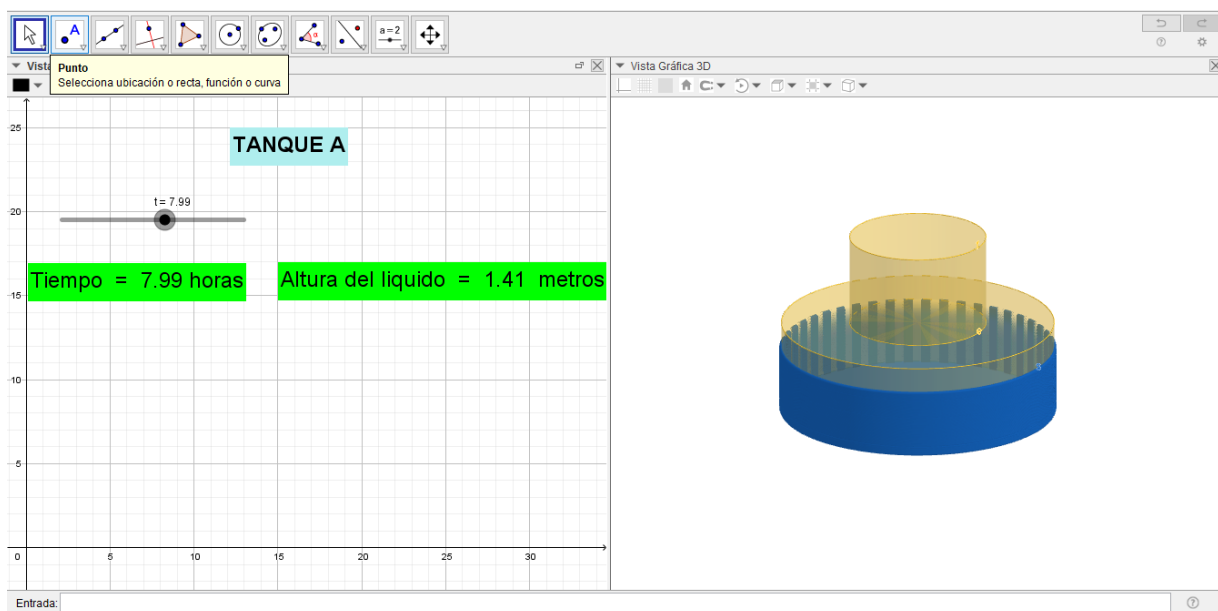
a = 2

Vista

Punto
Selecciona ubicación o recta, función o curva

Vista Gráfica 3D

TANQUE A

t = 7.99

Tiempo = 7.99 horas

Altura del liquido = 1.41 metros

25
20
15
10
5
0
5
10
15
20
25
30

Entrada: